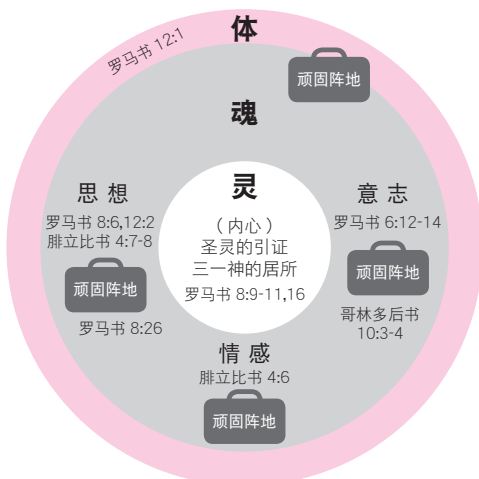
体

罗马书 12:1

顽固阵地

魂

思想

罗马书 8:6,12:2
腓立比书 4:7-8

顽固阵地

罗马书 8:26

灵

（内心）
圣灵的引证
三一神的居所
罗马书 8:9-11,16

意志

罗马书 6:12-14

顽固阵地

哥林多后书 10:3-4

情感

腓立比书 4:6

顽固阵地